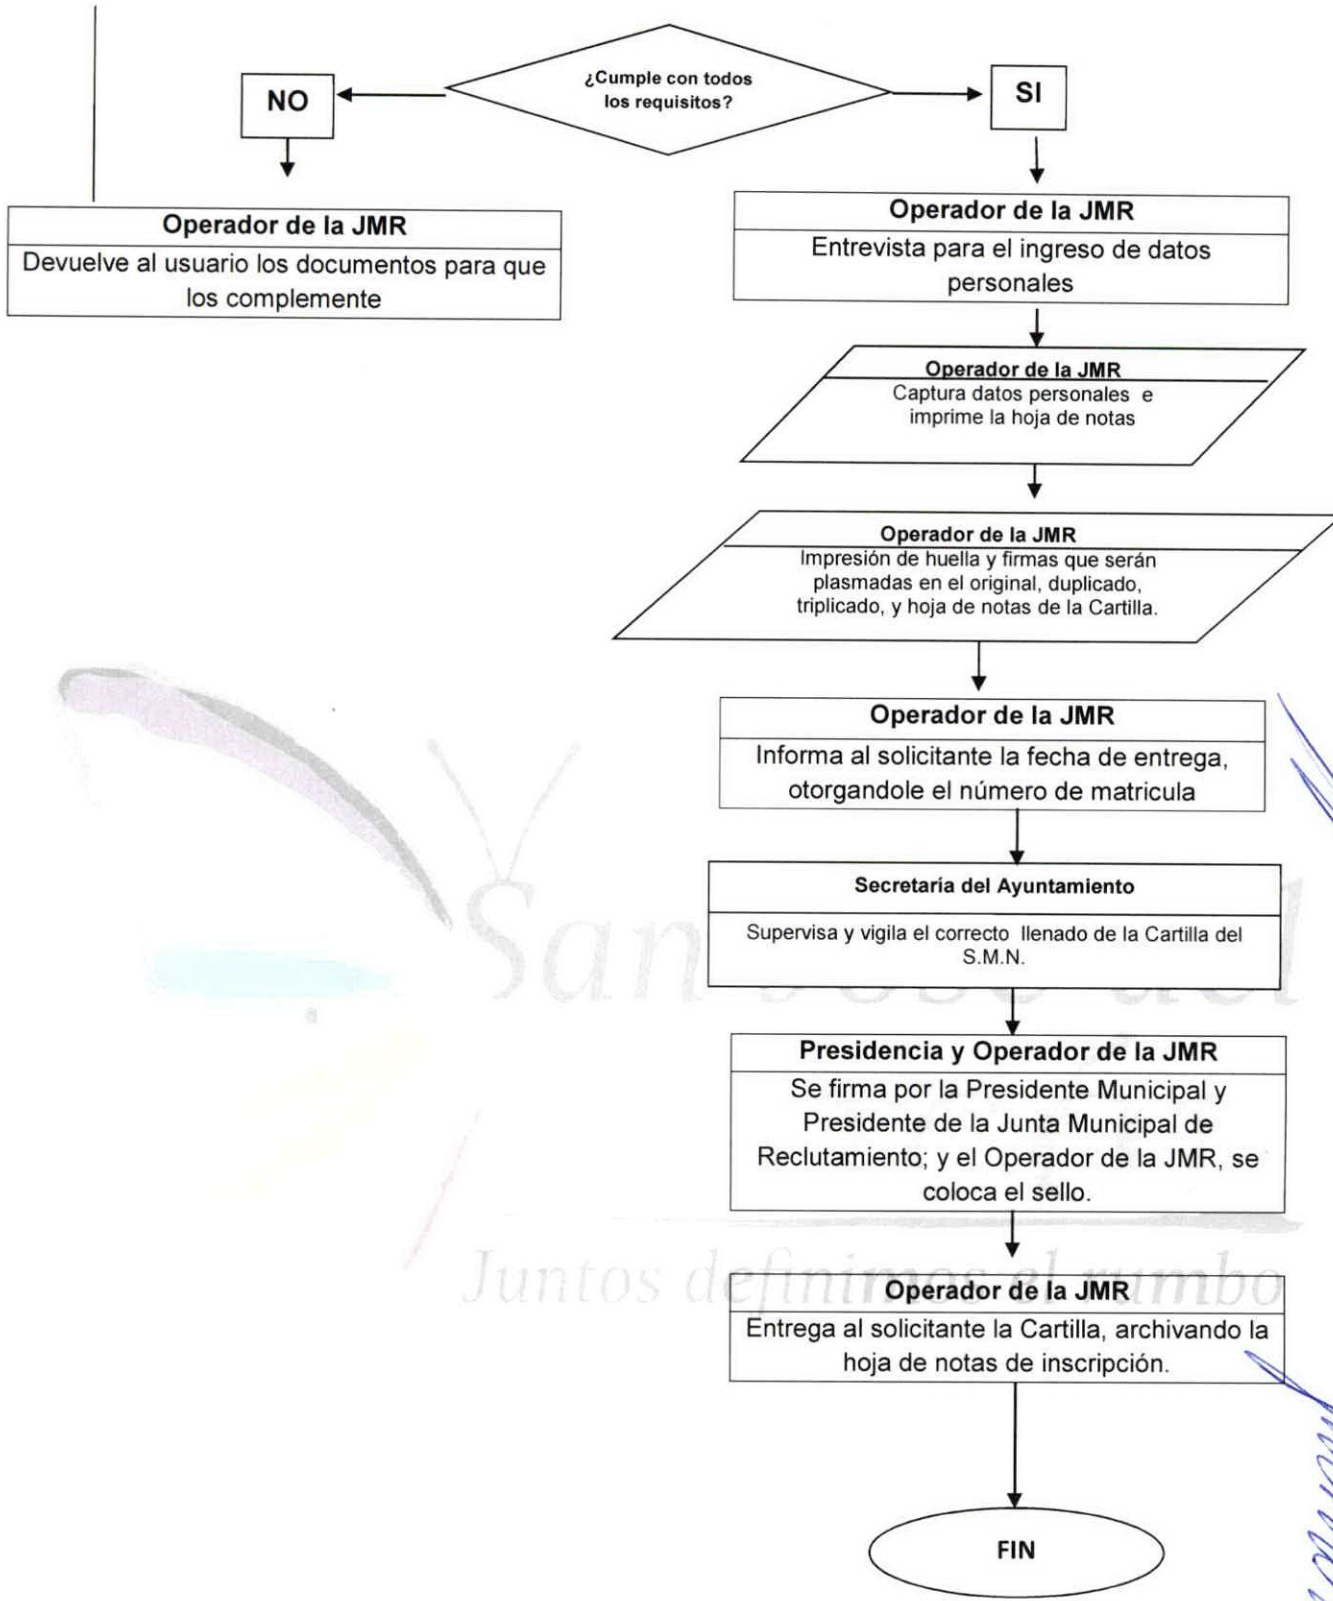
¿Cumple con todos los requisitos?

NO

SI

Operador de la JMR
Devuelve al usuario los documentos para que los complemente

Operador de la JMR
Entrevista para el ingreso de datos personales

Operador de la JMR
Captura datos personales e imprime la hoja de notas

Operador de la JMR
Impresión de huella y firmas que serán plasmadas en el original, duplicado, triplicado, y hoja de notas de la Cartilla.

Operador de la JMR
Informa al solicitante la fecha de entrega, otorgandole el número de matricula

Secretaría del Ayuntamiento
Supervisa y vigila el correcto llenado de la Cartilla del S.M.N.

Presidencia y Operador de la JMR
Se firma por la Presidente Municipal y Presidente de la Junta Municipal de Reclutamiento; y el Operador de la JMR, se coloca el sello.

Operador de la JMR
Entrega al solicitante la Cartilla, archivando la hoja de notas de inscripción.

FIN

San José del
Juntos definimos el rumbo